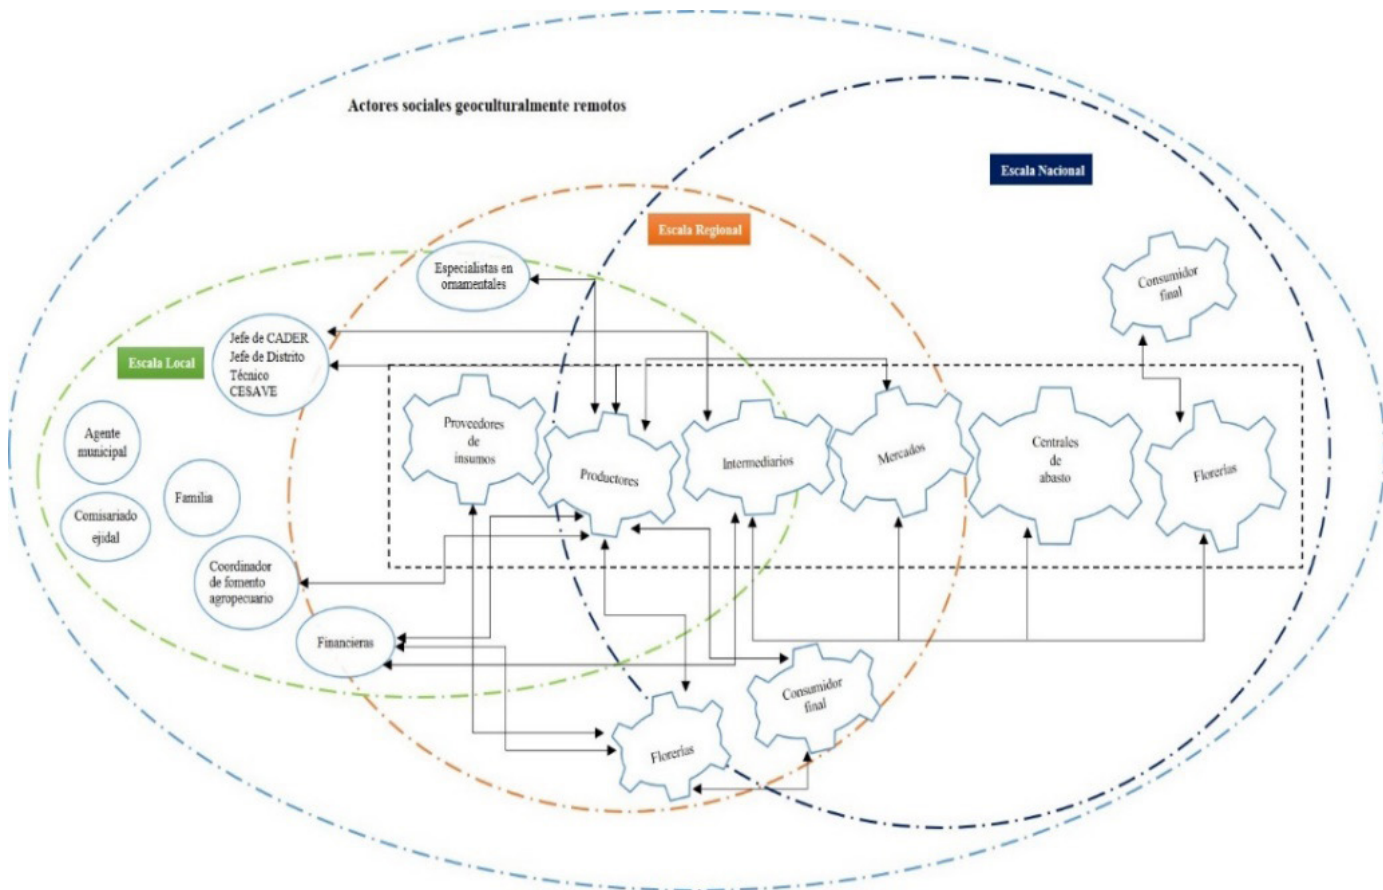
Actores sociales geoculturalmente remotos

Escala Nacional

Escala Regional

Especialistas en ornamentales

Consumidor final

Escala Local

Jefe de CADER
Jefe de Distrito Técnico
CESAVE

Agente municipal

Familia

Comisariado ejidal

Proveedores de insumos

Productores

Intermediarios

Mercados

Centrales de abasto

Florerías

Coordinador de fomento agropecuario

Financieras

Consumidor final

Florerías